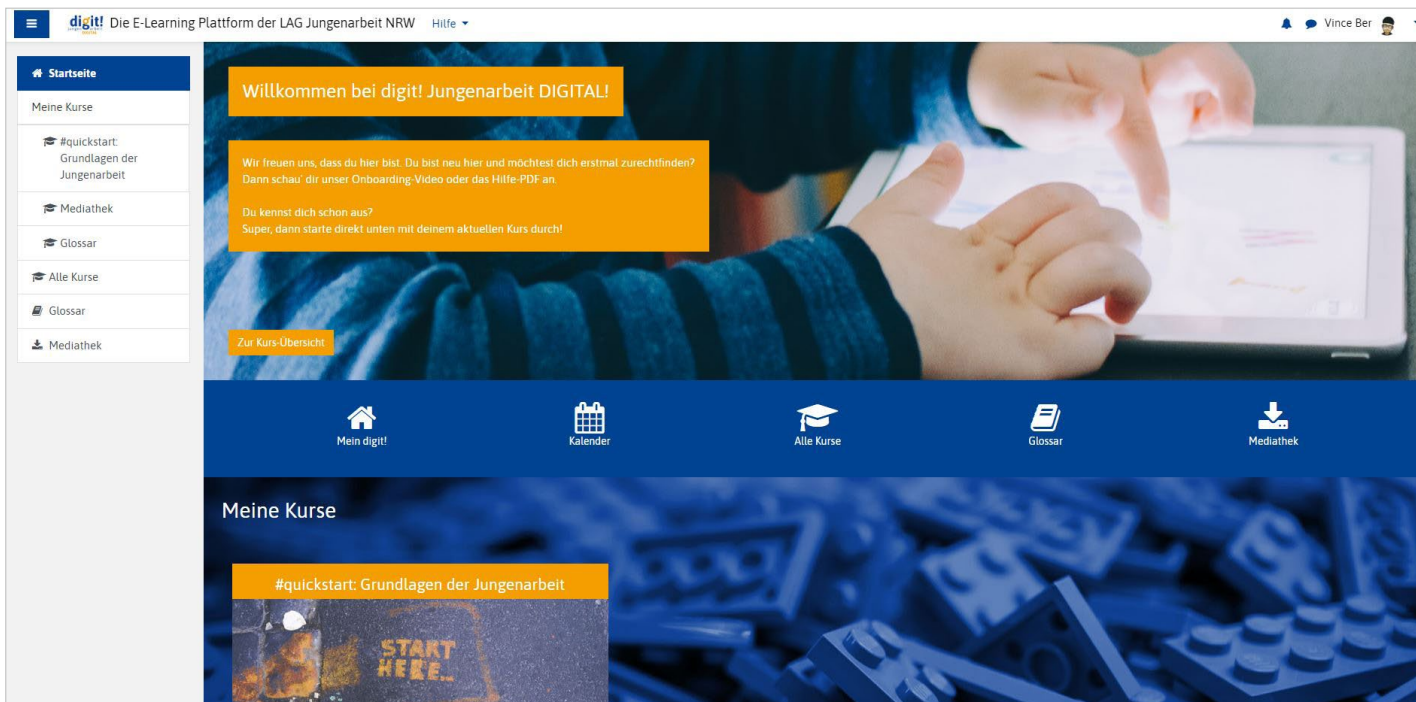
digit! Die E-Learning Plattform der LAG Jungenarbeit NRW Hilfe

Vince Ber

Startseite

Meine Kurse

#quickstart: Grundlagen der Jungenarbeit

Mediathek

Glossar

Alle Kurse

Glossar

Mediathek

Willkommen bei digit! Jungenarbeit DIGITAL!

Wir freuen uns, dass du hier bist. Du bist neu hier und möchtest dich erstmal zurechtfinden? Dann schau' dir unser Onboarding-Video oder das Hilfe-PDF an.

Du kennst dich schon aus? Super, dann starte direkt unten mit deinem aktuellen Kurs durch!

Zur Kurs-Übersicht

Mein digit!

Kalender

Alle Kurse

Glossar

Mediathek

Meine Kurse

#quickstart: Grundlagen der Jungenarbeit

START HERE..